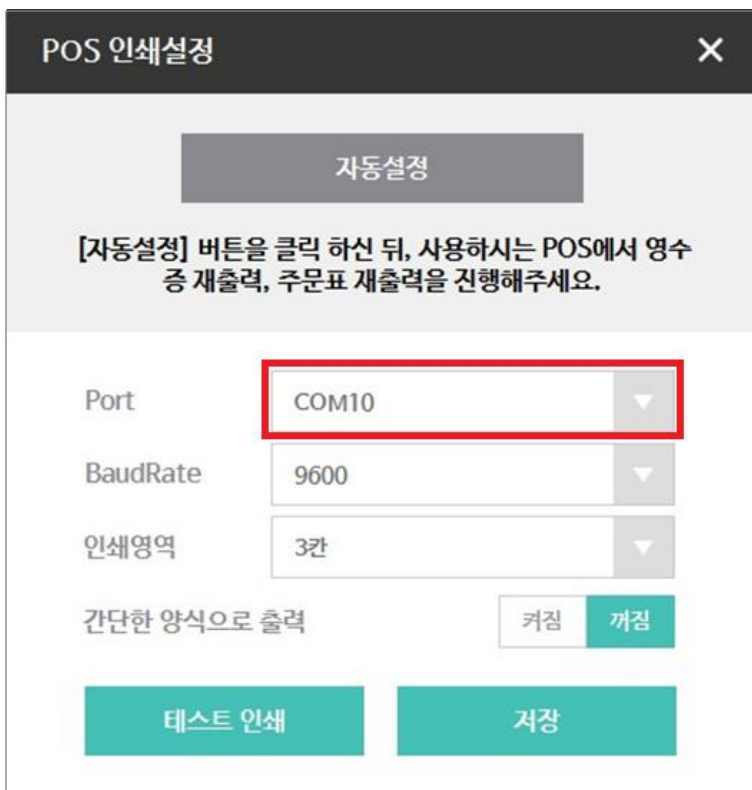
POS 인쇄설정

✕

자동설정

[자동설정] 버튼을 클릭 하신 뒤, 사용하시는 POS에서 영수증 재출력, 주문표 재출력을 진행해주세요.

Port
COM10

BaudRate
9600

인쇄영역
3칸

간단한 양식으로 출력
켜짐 꺼짐

테스트 인쇄

저장